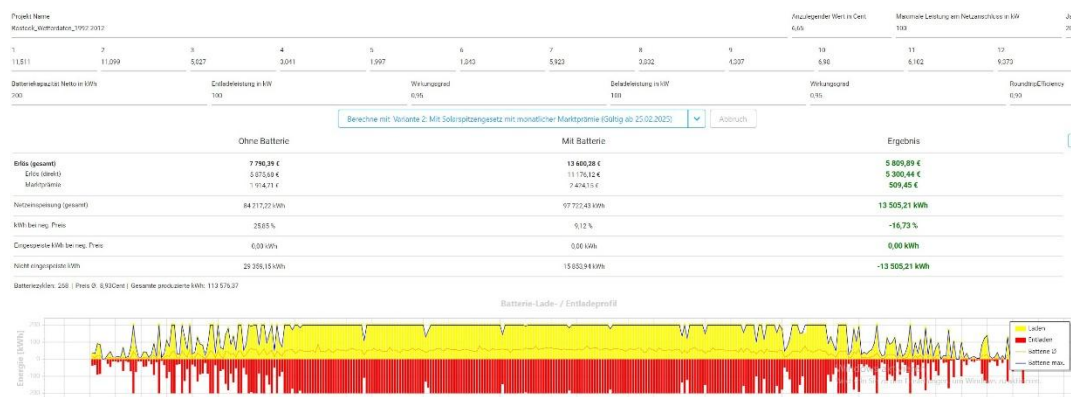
Projekt Name
Rostock_Wetterdaten_1992-2012

Anzulegender Wert in Cent
6,65

Maximale Leistung am Netzanschluss in kW
100

Ja

| 1 | 2 | 3 | 4 | 5 | 6 | 7 | 8 | 9 | 10 | 11 | 12 |
|---|---|---|---|---|---|---|---|---|---|---|---|
| 11,511 | 11,099 | 5,627 | 3,041 | 1,997 | 1,343 | 5,923 | 3,032 | 4,337 | 6,98 | 6,102 | 9,373 |

Batteriekapazität Netto in kWh
200

Entladeleistung in kW
100

Wirkungsgrad
0,95

Beladeleistung in kW
100

Wirkungsgrad
0,95

RoundtripEfficiency
0,90

Berechne mit: Variante 2: Mit Solarspitzengesetz mit monatlicher Marktprämie (Gültig ab 25.02.2025)

Abbruch

| | Ohne Batterie | Mit Batterie | Ergebnis |
|---|---|---|---|
| Erlös (gesamt) | 7 790,39 € | 13 600,28 € | 5 809,89 € |
| Erlös (direkt) | 5 875,68 € | 11 176,12 € | 5 300,44 € |
| Marktprämie | 1 914,71 € | 2 424,16 € | 509,45 € |
| Netzeinspeisung (gesamt) | 84 217,22 kWh | 97 722,43 kWh | 13 505,21 kWh |
| kWh bei neg. Preis | 25,85 % | 9,12 % | -16,73 % |
| Eingespeiste kWh bei neg. Preis | 0,00 kWh | 0,00 kWh | 0,00 kWh |
| Nicht eingespeiste kWh | 29 359,15 kWh | 15 853,94 kWh | -13 505,21 kWh |

Batteriezyklen: 258 | Preis Ø: 8,93Cent | Gesamte produzierte kWh: 113 576,37

Batterie-Lade- / Entladeprofil

200
100
0
-100
-200

Energie [kWh]

Laden
Entladen
Batterie Ø
Batterie max.